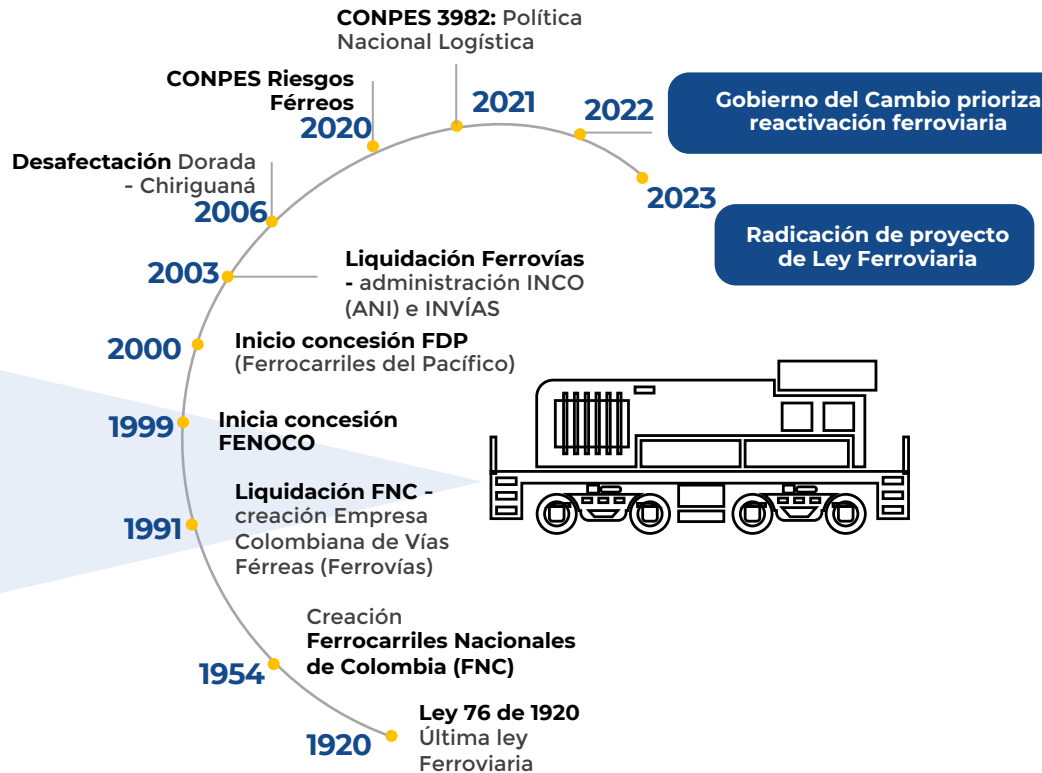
CONPES 3982: Política Nacional Logística

CONPES Riesgos Férreos

2021

2022

Gobierno del Cambio prioriza reactivación ferroviaria

2020

Desafectación Dorada - Chiriguaná

2023

2006

Radicación de proyecto de Ley Ferroviaria

2003

Liquidación Ferrovías - administración INCO (ANI) e INVÍAS

2000

Inicio concesión FDP (Ferrocarriles del Pacífico)

1999

Inicia concesión FENOCO

Liquidación FNC - creación Empresa Colombiana de Vías Férreas (Ferrovías)

1991

Creación Ferrocarriles Nacionales de Colombia (FNC)

1954

Ley 76 de 1920 Última ley Ferroviaria

1920